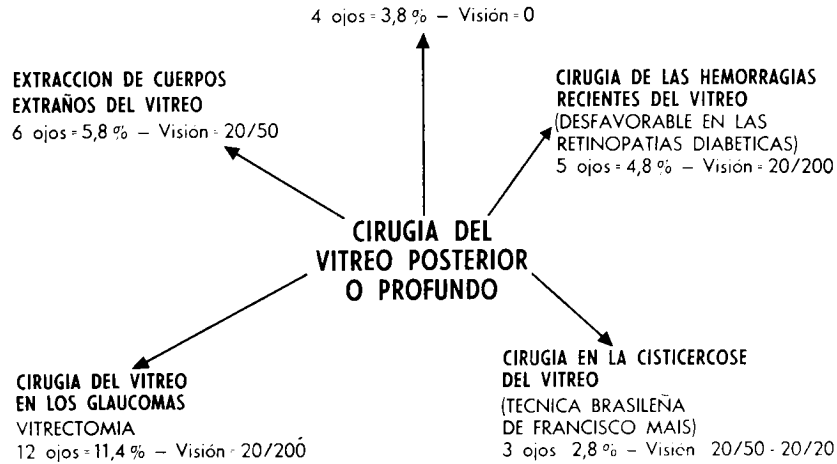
4 ojos = 3,8 % – Visión = 0

EXTRACCION DE CUERPOS EXTRAÑOS DEL VITREO
6 ojos = 5,8 % – Visión = 20/50

CIRUGIA DE LAS HEMORRAGIAS RECIENTES DEL VITREO
(DESFAVORABLE EN LAS RETINOPATIAS DIABETICAS)
5 ojos = 4,8 % – Visión = 20/200

CIRUGIA DEL VITREO POSTERIOR O PROFUNDO

CIRUGIA DEL VITREO EN LOS GLAUCOMAS
VITRECTOMIA
12 ojos = 11,4 % – Visión = 20/200

CIRUGIA EN LA CISTICERCOSE DEL VITREO
(TECNICA BRASILEÑA DE FRANCISCO MAIS)
3 ojos 2,8 % – Visión 20/50 - 20/20